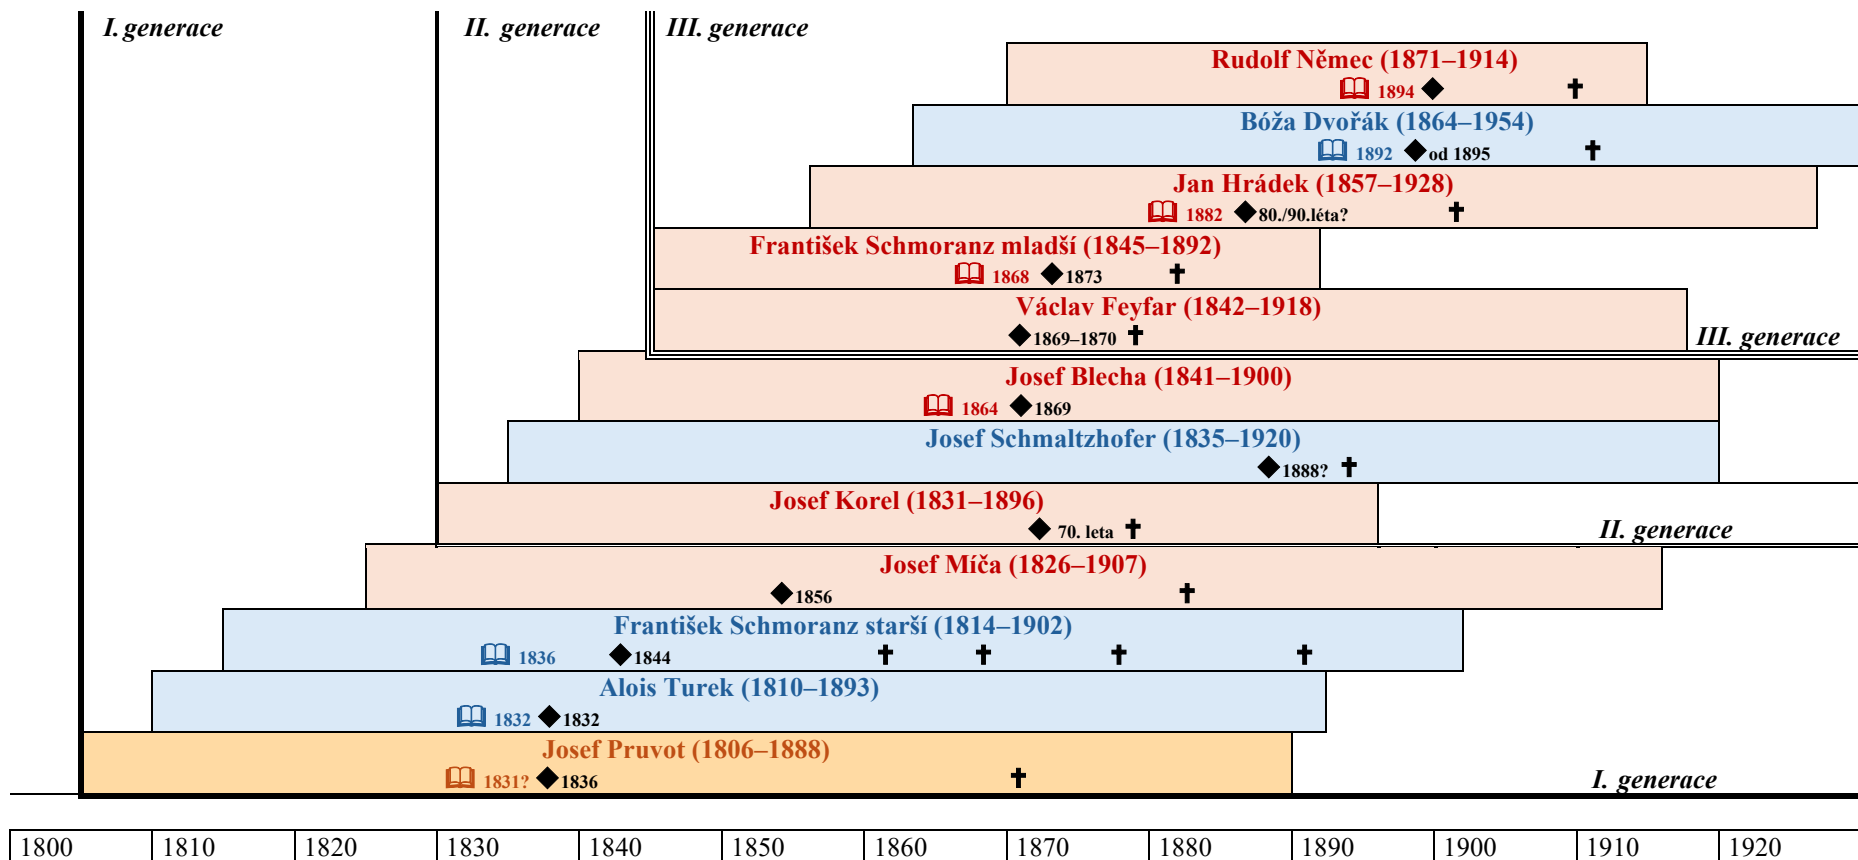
I. generace

II. generace

III. generace

Rudolf Němec (1871–1914)
1894 ◆ ✝

Bóža Dvořák (1864–1954)
1892 ◆od 1895 ✝

Jan Hrádek (1857–1928)
1882 ◆80./90.léta? ✝

František Schmoranz mladší (1845–1892)
1868 ◆1873 ✝

Václav Feyfar (1842–1918)
◆1869–1870 ✝

III. generace

Josef Blecha (1841–1900)
1864 ◆1869

Josef Schmaltzhofer (1835–1920)
◆1888? ✝

Josef Korel (1831–1896)
◆ 70. leta ✝

II. generace

Josef Míča (1826–1907)
◆1856 ✝

František Schmoranz starší (1814–1902)
1836 ◆1844 ✝ ✝ ✝ ✝

Alois Turek (1810–1893)
1832 ◆1832

Josef Pruvot (1806–1888)
1831? ◆1836 ✝

I. generace

| 1800 | 1810 | 1820 | 1830 | 1840 | 1850 | 1860 | 1870 | 1880 | 1890 | 1900 | 1910 | 1920 |
|---|---|---|---|---|---|---|---|---|---|---|---|---|